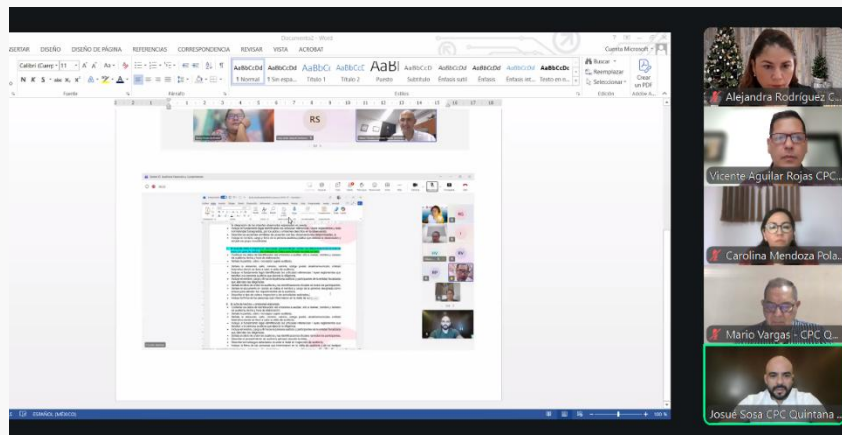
Documento2 - Word

INSERTAR DISEÑO DISEÑO DE PÁGINA REFERENCIAS CORRESPONDENCIA REVISAR VISTA ACROBAT

Cuenta Microsoft

Calibri (Cuerp 11

N K S abc $x_2$ $x^2$

AaBbCcDd ¶ Normal
AaBbCcDd ¶ Sin espa...
AaBbCc Título 1
AaBbCcC Título 2
AaB Puesto
AaBbCcD Subtítulo
AaBbCcDd Énfasis sutil
AaBbCcDd Énfasis
AaBbCcDd Énfasis int...
AaBbCcDc Texto en n...

Buscar
Reemplazar
Seleccionar

Crear un PDF

Fuente Párrafo Estilos Edición Adobe A...

RS

ESPAÑOL (MÉXICO)

100 %

Alejandra Rodríguez C...

Vicente Aguilar Rojas CPC...

Carolina Mendoza Pola...

Mario Vargas - CPC Q...

Josué Sosa CPC Quintana ...